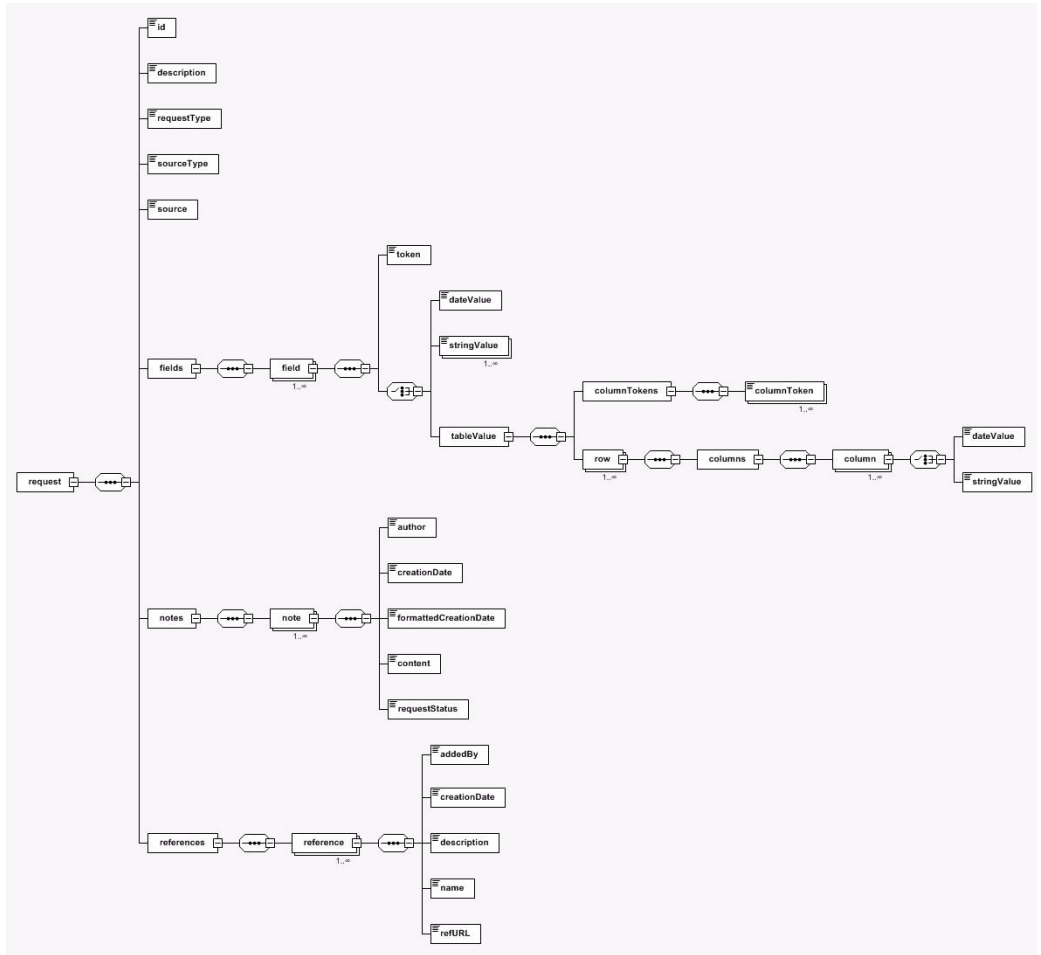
id

description

requestType

sourceType

source

token

dateValue

stringValue
1..∞

fields

field
1..∞

columnTokens

columnToken
1..∞

tableValue

dateValue

row
1..∞

columns

column
1..∞

stringValue

request

author

creationDate

notes

note
1..∞

formattedCreationDate

content

requestStatus

addedBy

creationDate

references

reference
1..∞

description

name

refURL